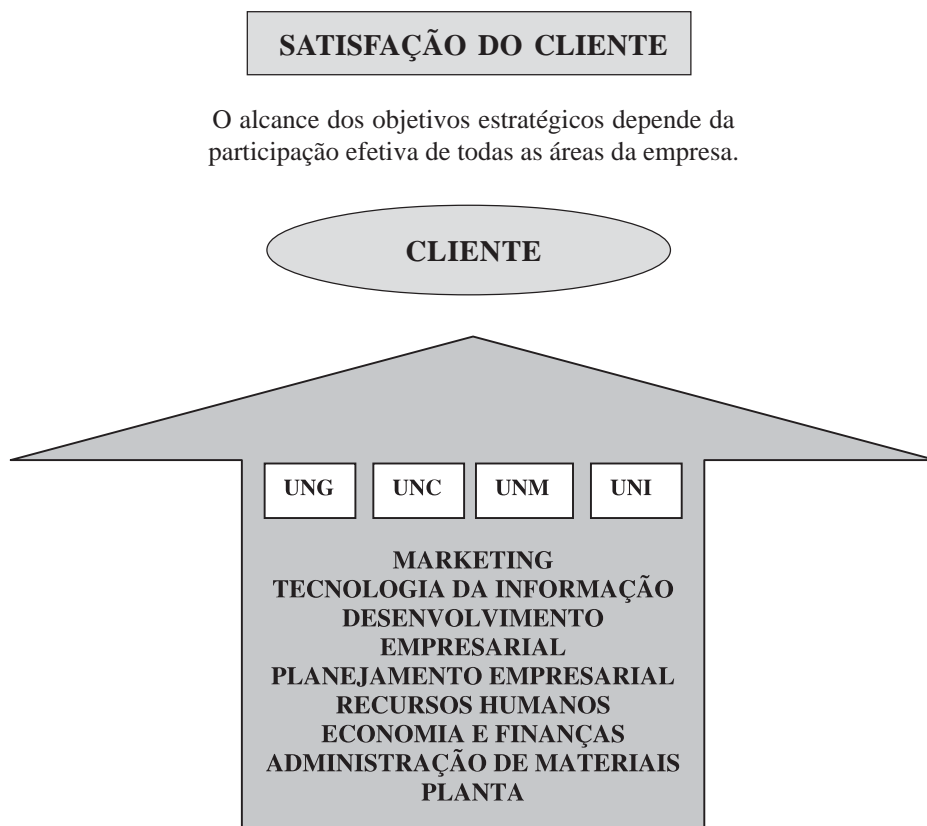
SATISFAÇÃO DO CLIENTE

O alcance dos objetivos estratégicos depende da participação efetiva de todas as áreas da empresa.

CLIENTE

UNG

UNC

UNM

UNI

MARKETING
TECNOLOGIA DA INFORMAÇÃO
DESENVOLVIMENTO EMPRESARIAL
PLANEJAMENTO EMPRESARIAL
RECURSOS HUMANOS
ECONOMIA E FINANÇAS
ADMINISTRAÇÃO DE MATERIAIS
PLANTA